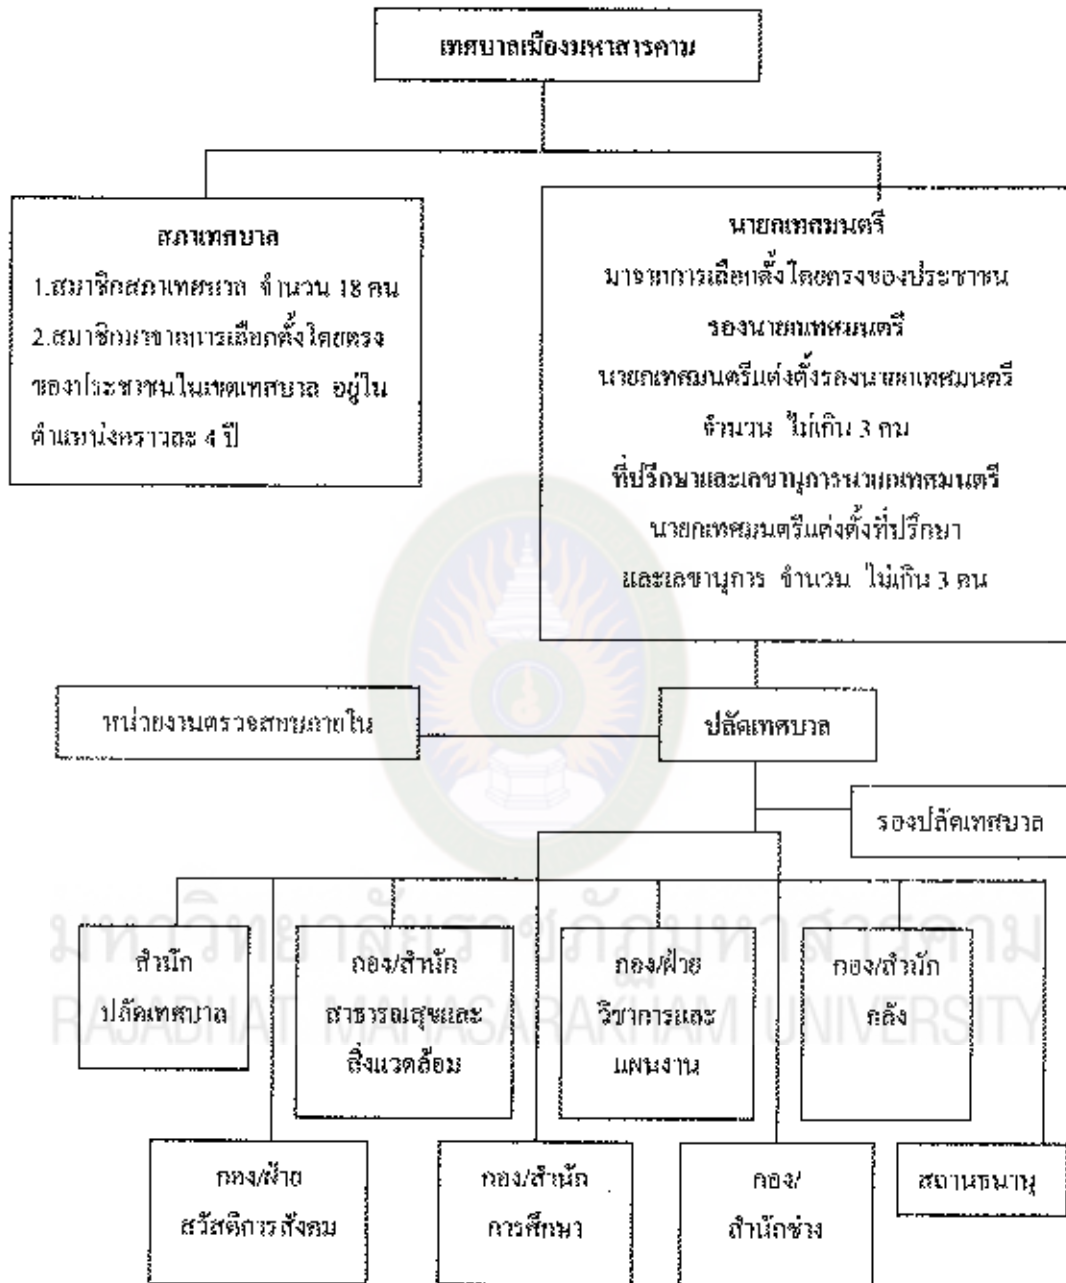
เทศบาลเมืองมหาสารคาม

สภาเทศบาล
1.สมาชิกสภาเทศบาล จำนวน 18 คน
2.สมาชิกมาจากการเลือกตั้งโดยตรงของประชาชนในเขตเทศบาล อยู่ในตำแหน่งคราวละ 4 ปี

นายกเทศมนตรี
มาจากการเลือกตั้งโดยตรงของประชาชน
รองนายกเทศมนตรี
นายกเทศมนตรีแต่งตั้งรองนายกเทศมนตรี
จำนวน ไม่เกิน 3 คน
ที่ปรึกษาและเลขานุการนายกเทศมนตรี
นายกเทศมนตรีแต่งตั้งที่ปรึกษา
และเลขานุการ จำนวน ไม่เกิน 3 คน

หน่วยงานตรวจสอบภายใน

ปลัดเทศบาล

รองปลัดเทศบาล

สำนัก
ปลัดเทศบาล

กอง/สำนัก
สาธารณสุขและสิ่งแวดล้อม

กอง/ฝ่าย
วิชาการและแผนงาน

กอง/สำนัก
คลัง

กอง/ฝ่าย
สวัสดิการสังคม

กอง/สำนัก
การศึกษา

กอง/
สำนักช่าง

สถานธนานุ

มหาวิทยาลัยราชภัฏมหาสารคาม
RAJABHAT MAHASARAKHAM UNIVERSITY